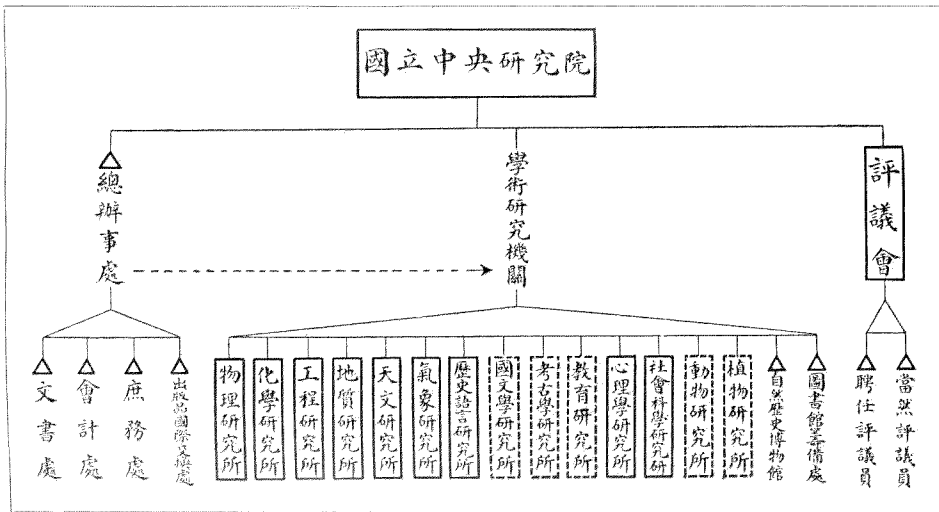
國立中央研究院

總辦事處

學術研究機關

評議會

文書處

會計處

庶務處

出版品國際交換處

物理研究所

化學研究所

工程研究所

地質研究所

天文研究所

氣象研究所

歷史語言研究所

國文學研究所

考古學研究所

教育研究所

心理學研究所

社會科學研究所

動物研究所

植物研究所

自然歷史博物館

圖書館籌備處

聘任評議員

當然評議員